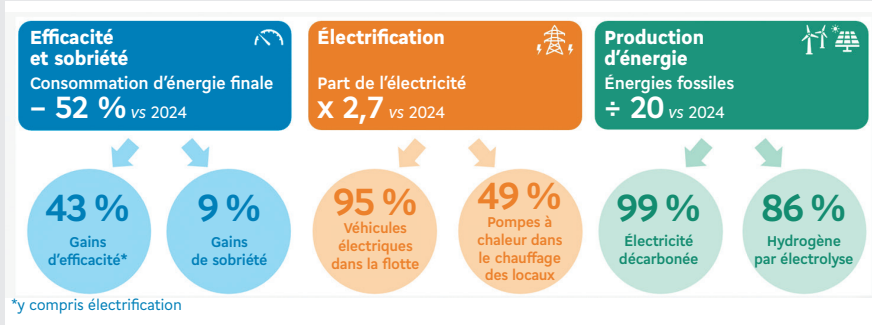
Efficacité et sobriété
Consommation d'énergie finale
– 52 % vs 2024

Électrification
Part de l'électricité
x 2,7 vs 2024

Production d'énergie
Énergies fossiles
÷ 20 vs 2024

43 %
Gains d'efficacité*

9 %
Gains de sobriété

95 %
Véhicules électriques dans la flotte

49 %
Pompes à chaleur dans le chauffage des locaux

99 %
Électricité décarbonée

86 %
Hydrogène par électrolyse

*y compris électrification